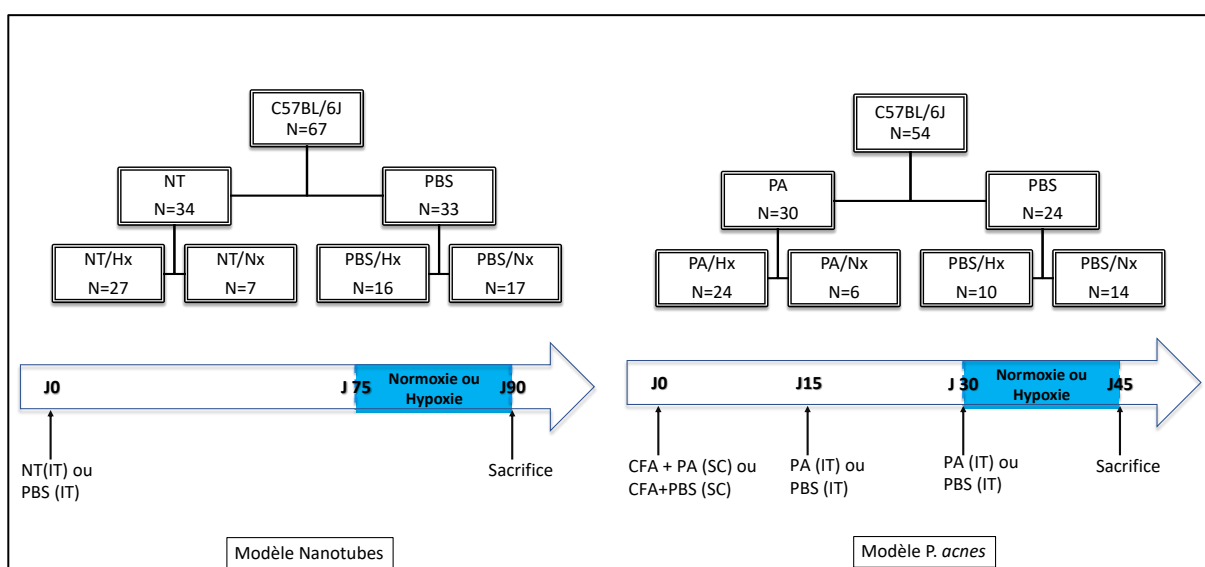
C57BL/6J
N=67

NT
N=34

PBS
N=33

NT/Hx
N=27

NT/Nx
N=7

PBS/Hx
N=16

PBS/Nx
N=17

J0

J 75

Normoxie ou Hypoxie

J90

NT(IT) ou PBS (IT)

Sacrifice

Modèle Nanotubes

C57BL/6J
N=54

PA
N=30

PBS
N=24

PA/Hx
N=24

PA/Nx
N=6

PBS/Hx
N=10

PBS/Nx
N=14

J0

J15

J 30

Normoxie ou Hypoxie

J45

CFA + PA (SC) ou CFA+PBS (SC)

PA (IT) ou PBS (IT)

PA (IT) ou PBS (IT)

Sacrifice

Modèle P. acnes